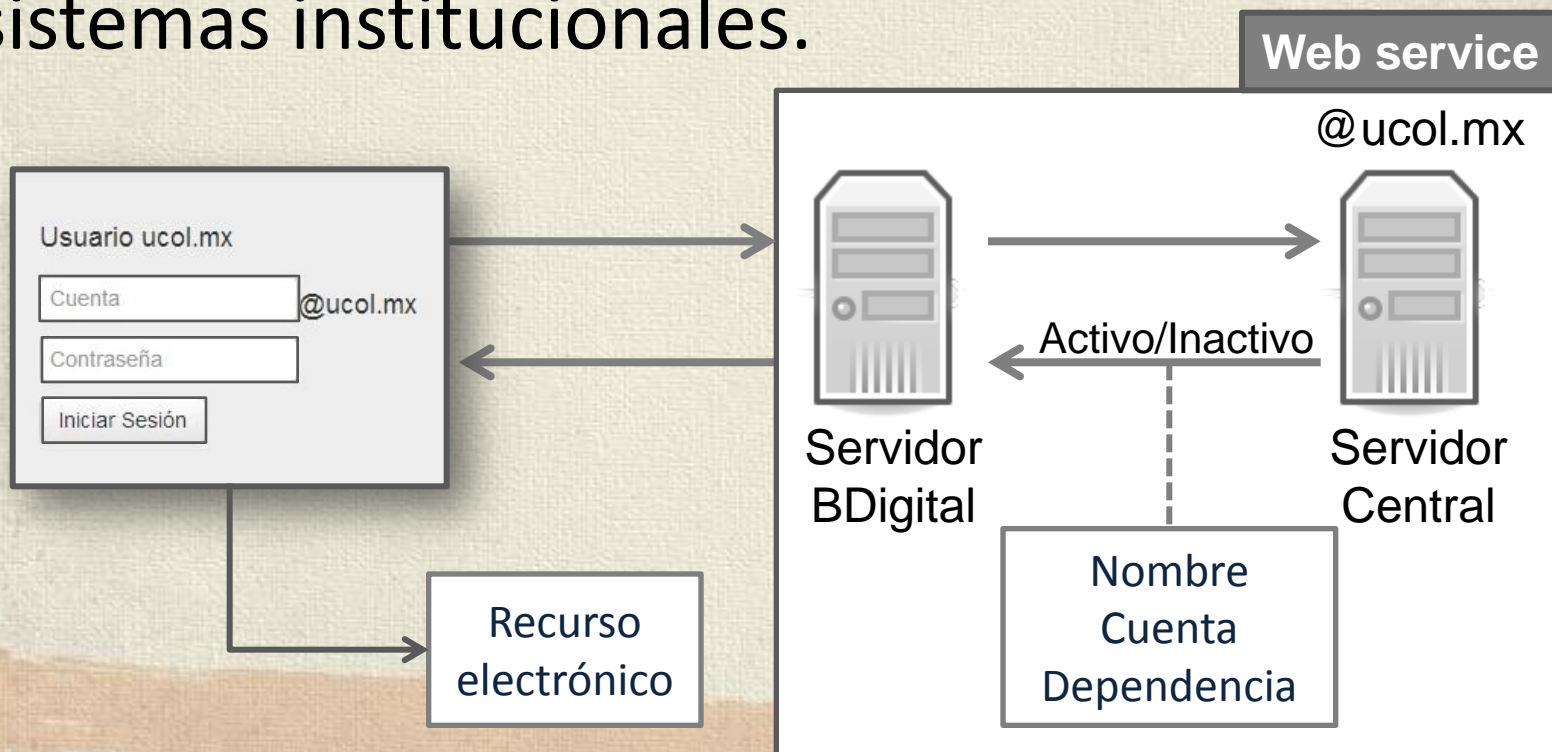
sistemas institucionales.

Web service

@ucol.mx

Usuario ucol.mx

Cuenta @ucol.mx

Contraseña

Iniciar Sesión

Activo/Inactivo

Servidor BDigital

Servidor Central

Recurso electrónico

Nombre
Cuenta
Dependencia